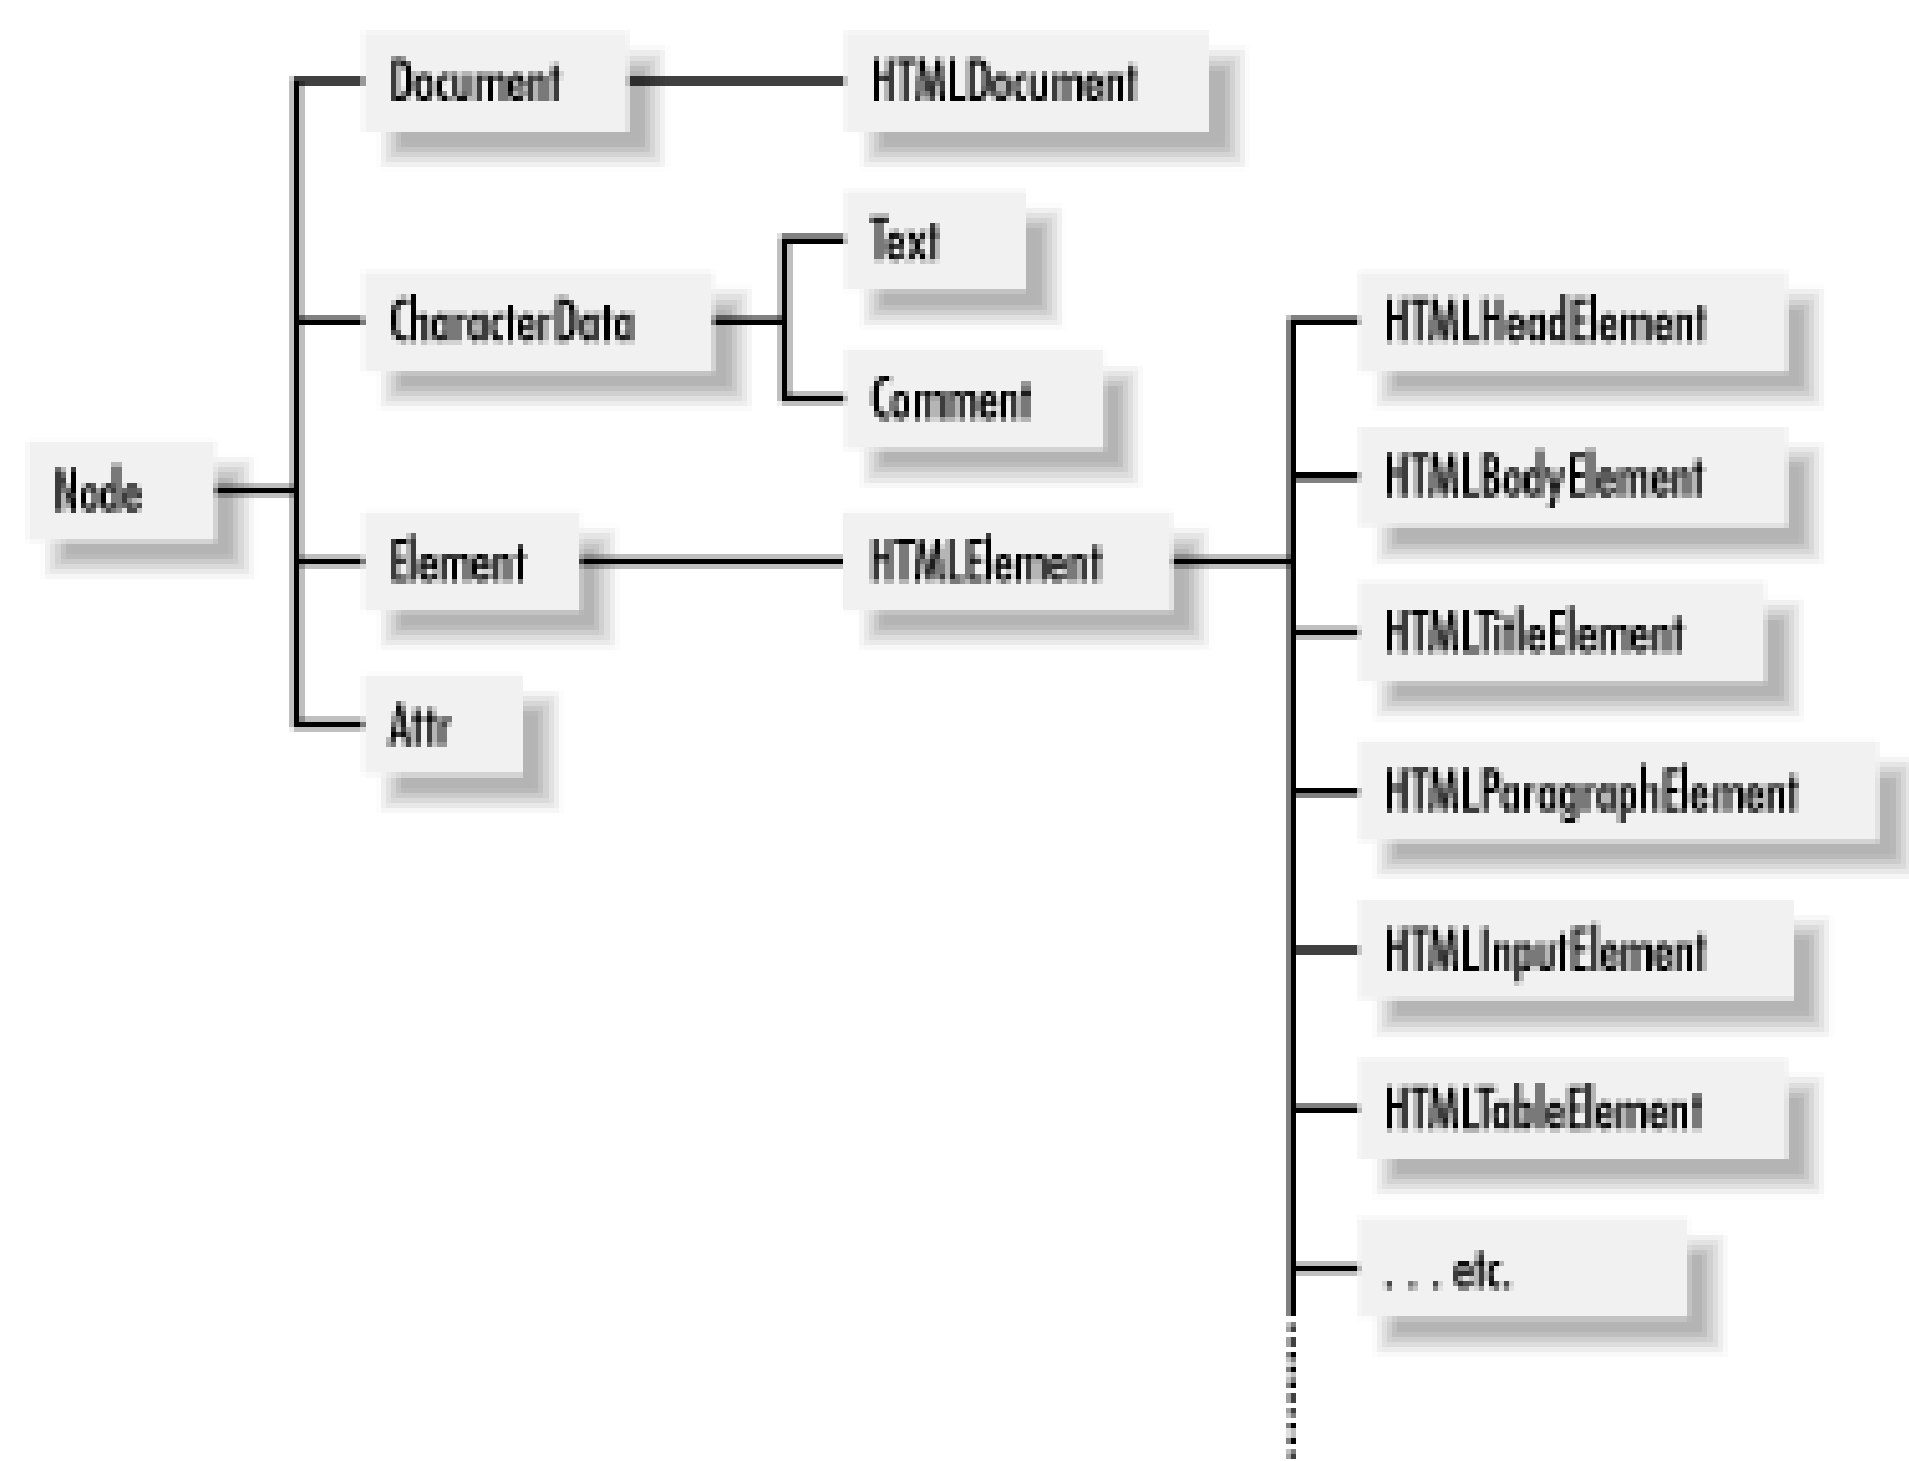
Node

Document

HTMLDocument

CharacterData

Text

Comment

Element

HTMLElement

Attr

HTMLHeadElement

HTMLBodyElement

HTMLTitleElement

HTMLParagraphElement

HTMLInputElement

HTMLTableElement

. . . etc.